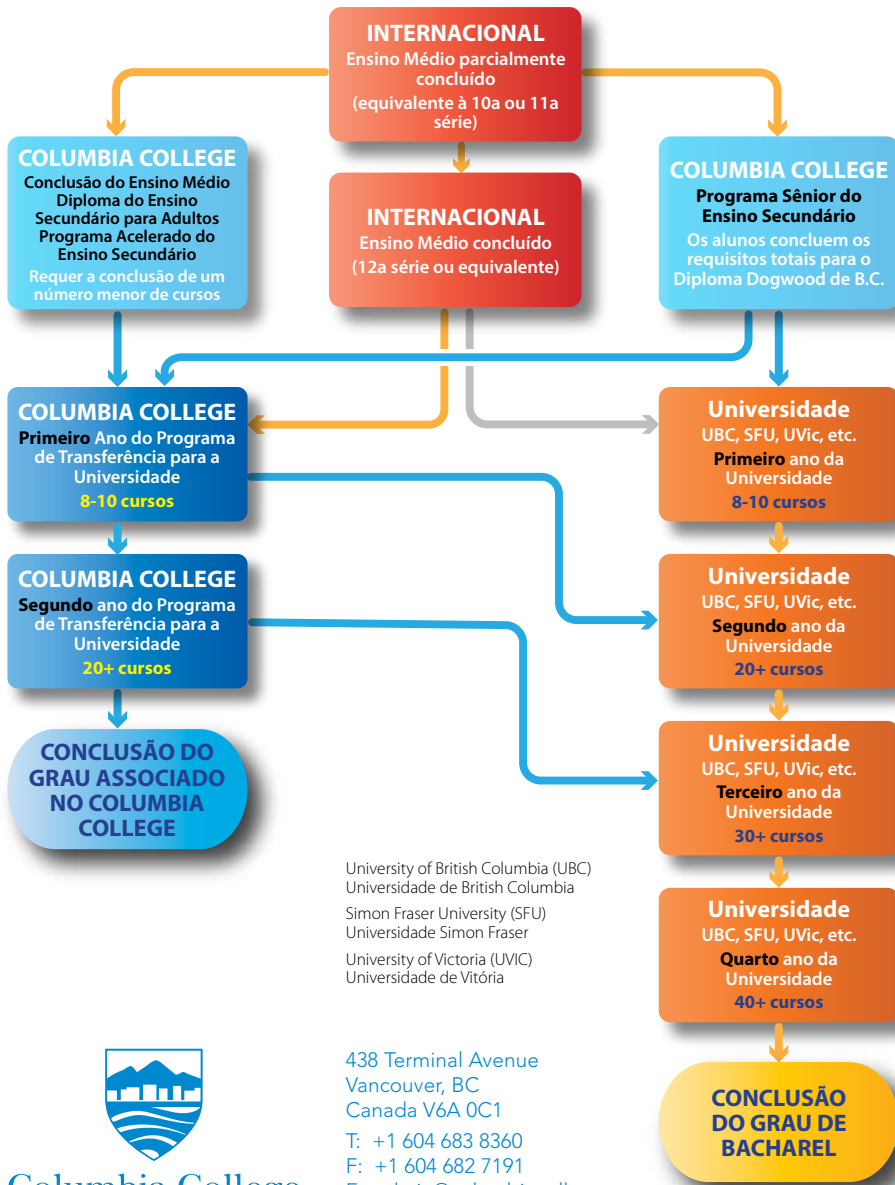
INTERNACIONAL
Ensino Médio parcialmente concluído
(equivalente à 10a ou 11a série)

COLUMBIA COLLEGE
Conclusão do Ensino Médio
Diploma do Ensino Secundário para Adultos
Programa Acelerado do Ensino Secundário
Requer a conclusão de um número menor de cursos

INTERNACIONAL
Ensino Médio concluído
(12a série ou equivalente)

COLUMBIA COLLEGE
Programa Sênior do Ensino Secundário
Os alunos concluem os requisitos totais para o Diploma Dogwood de B.C.

COLUMBIA COLLEGE
Primeiro Ano do Programa de Transferência para a Universidade
8-10 cursos

Universidade
UBC, SFU, UVic, etc.
Primeiro ano da Universidade
8-10 cursos

COLUMBIA COLLEGE
Segundo ano do Programa de Transferência para a Universidade
20+ cursos

Universidade
UBC, SFU, UVic, etc.
Segundo ano da Universidade
20+ cursos

CONCLUSÃO DO GRAU ASSOCIADO NO COLUMBIA COLLEGE

Universidade
UBC, SFU, UVic, etc.
Terceiro ano da Universidade
30+ cursos

University of British Columbia (UBC)
Universidade de British Columbia

Simon Fraser University (SFU)
Universidade Simon Fraser

University of Victoria (UVIC)
Universidade de Vitória

Universidade
UBC, SFU, UVic, etc.
Quarto ano da Universidade
40+ cursos

438 Terminal Avenue
Vancouver, BC
Canada V6A 0C1
T: +1 604 683 8360
F: +1 604 682 7191
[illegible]

CONCLUSÃO DO GRAU DE BACHAREL

Columbia College